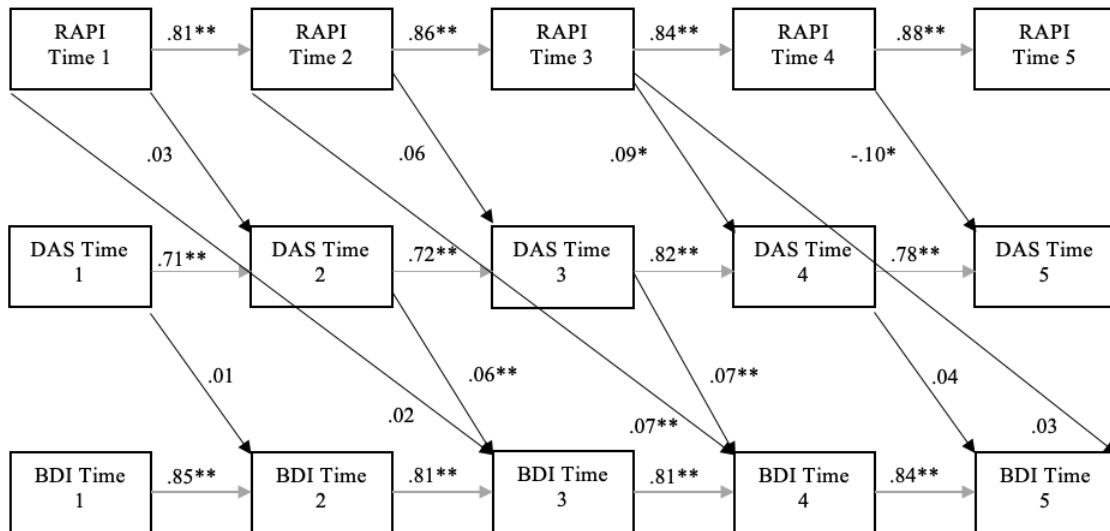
RAPI Time 1
.81**
RAPI Time 2
.86**
RAPI Time 3
.84**
RAPI Time 4
.88**
RAPI Time 5

.03
.06
.09*
-.10*

DAS Time 1
.71**
DAS Time 2
.72**
DAS Time 3
.82**
DAS Time 4
.78**
DAS Time 5

.01
.06**
.07**
.04
.02
.07**
.03

BDI Time 1
.85**
BDI Time 2
.81**
BDI Time 3
.81**
BDI Time 4
.84**
BDI Time 5